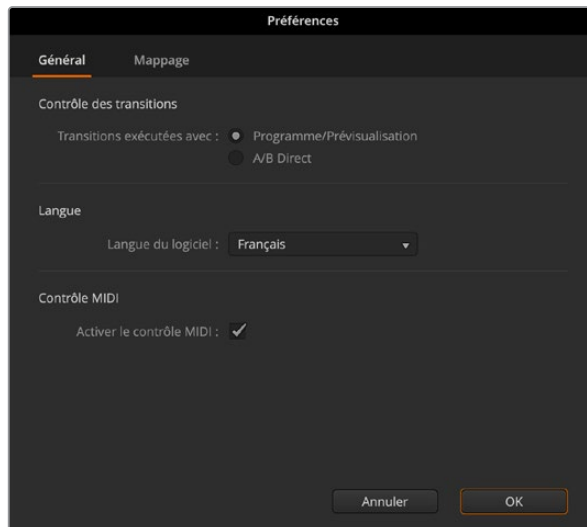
Préférences

Général Mappage

Contrôle des transitions

Transitions exécutées avec : Programme/Prévisualisation
A/B Direct

Langue

Langue du logiciel : Français

Contrôle MIDI

Activer le contrôle MIDI : ✓

Annuler OK